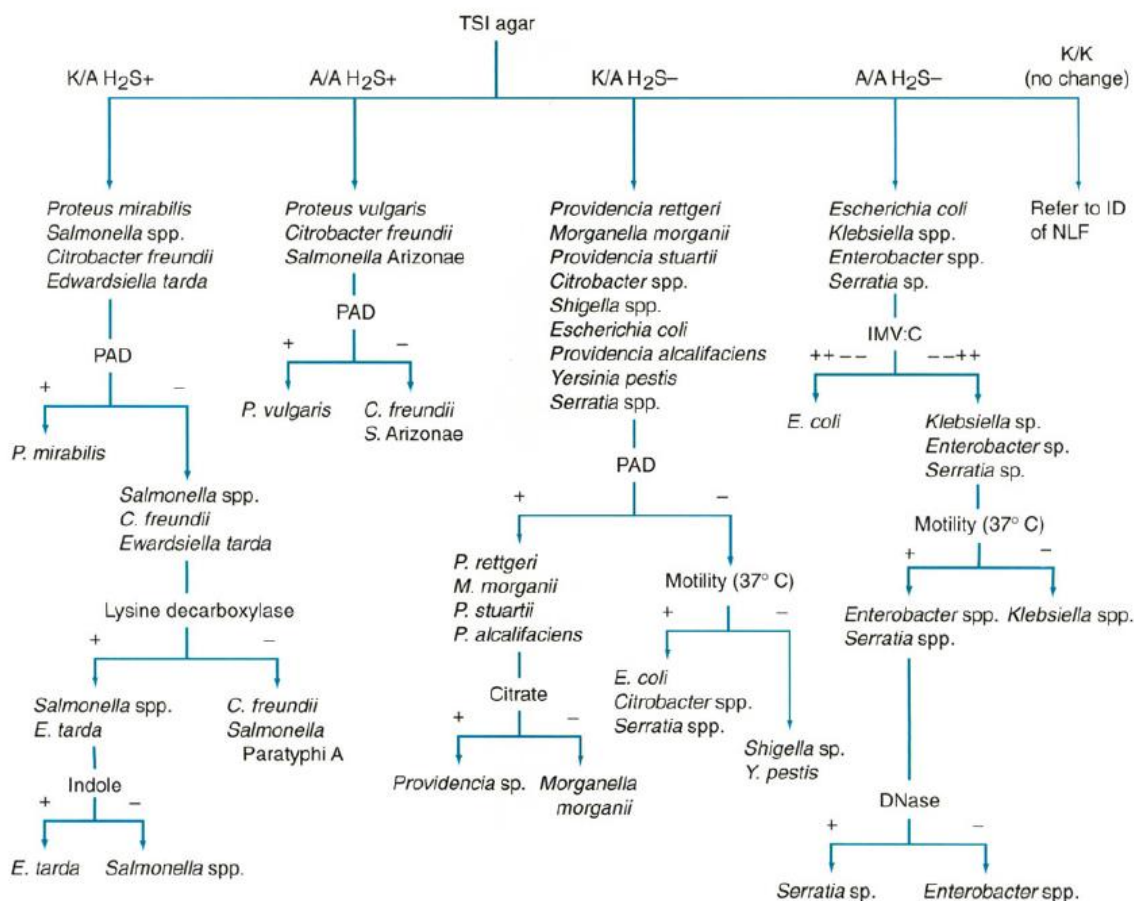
TSI agar

K/A $H_2S+$

A/A $H_2S+$

K/A $H_2S-$

A/A $H_2S-$

K/K (no change)

Proteus mirabilis
Salmonella spp.
Citrobacter freundii
Edwardsiella tarda

PAD
+ –

P. mirabilis

Salmonella spp.
C. freundii
Ewardsiella tarda

Lysine decarboxylase
+ –

Salmonella spp.
E. tarda

C. freundii
Salmonella
Paratyphi A

Indole
+ –

E. tarda

Salmonella spp.

Proteus vulgaris
Citrobacter freundii
Salmonella Arizonae

PAD
+ –

P. vulgaris

C. freundii
S. Arizonae

Providencia rettgeri
Morganella morganii
Providencia stuartii
Citrobacter spp.
Shigella spp.
Escherichia coli
Providencia alcalifaciens
Yersinia pestis
Serratia spp.

PAD
+ –

P. rettgeri
M. morganii
P. stuartii
P. alcalifaciens

Citrate
+ –

Providencia sp.

Morganella morganii

Motility (37° C)
+ –

E. coli
Citrobacter spp.
Serratia spp.

Shigella sp.
Y. pestis

Escherichia coli
Klebsiella spp.
Enterobacter spp.
Serratia sp.

IMV:C
++ – –   – –++

E. coli

Klebsiella sp.
Enterobacter sp.
Serratia sp.

Motility (37° C)
+ –

Enterobacter spp.
Serratia spp.

Klebsiella spp.

DNase
+ –

Serratia sp.

Enterobacter spp.

Refer to ID of NLF